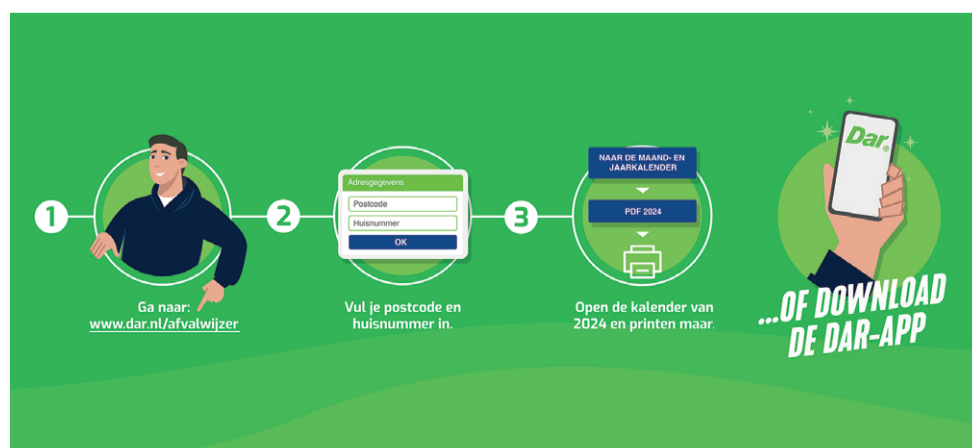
1

Ga naar:
www.dar.nl/afvalwijzer

2

Adresgegevens
Postcode
Huisnummer
OK

Vul je postcode en huisnummer in.

3

NAAR DE MAAND- EN JAARKALENDER
PDF 2024

Open de kalender van 2024 en printen maar.

Dar

...OF DOWNLOAD DE DAR-APP